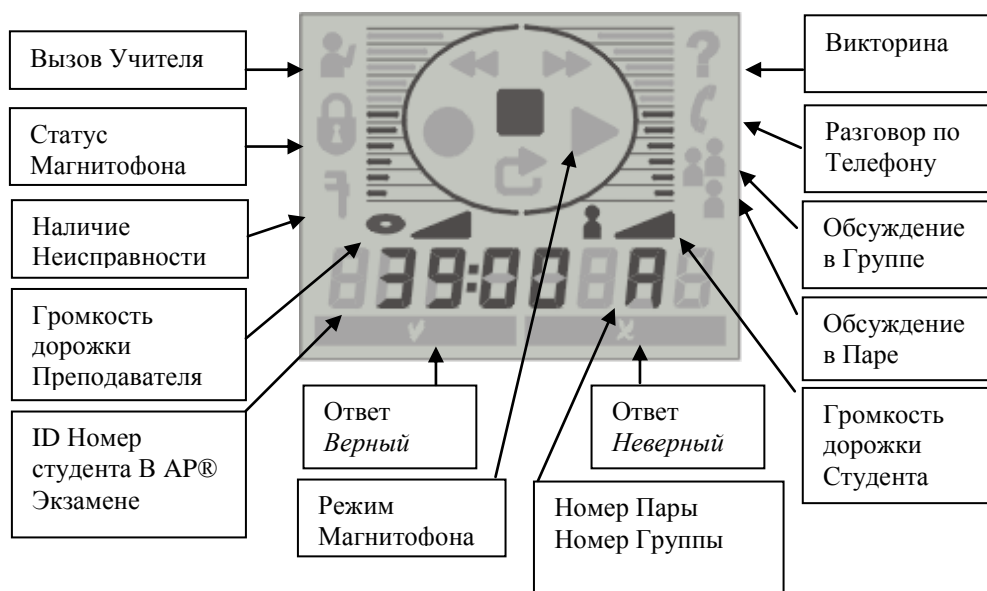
Вызов Учителя

Статус Магнитофона

Наличие Неисправности

Громкость дорожки Преподавателя

ID Номер студента В AP® Экзамене

Викторина

Разговор по Телефону

Обсуждение в Группе

Обсуждение в Паре

Громкость дорожки Студента

39:00 A

Ответ *Верный*

Ответ *Неверный*

Режим Магнитофона

Номер Пары Номер Группы